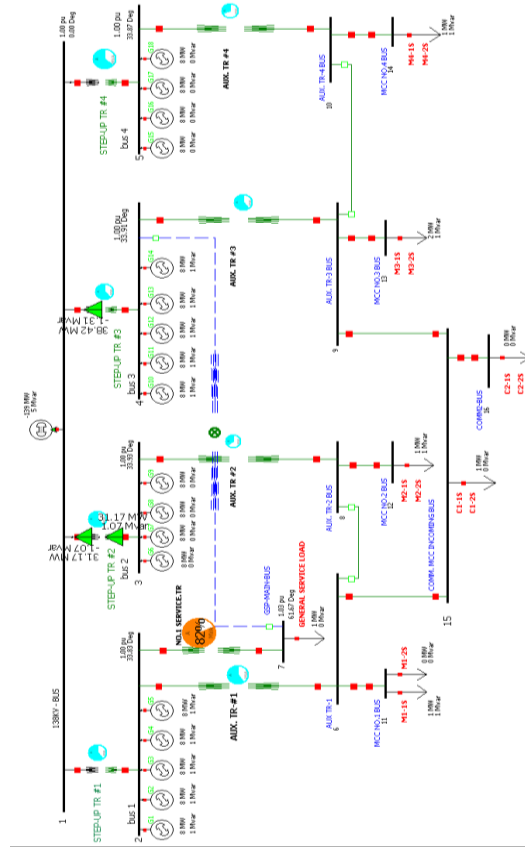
1.00 pu
0.00 Deg

1.00 pu
33.00 Deg

1 MW
1 Mvar

AUX. TR #4

AUX. TR-4 BUS
10

MCC NO.4 BUS
14

M4-1S
M4-2S

STEP-UP TR #4

bus 4
5

G16 0 MW 1 Mvar
G17 0 MW 1 Mvar
G18 0 MW 1 Mvar
G15 0 MW 1 Mvar

1.00 pu
33.91 Deg

AUX. TR #3

1 MW
1 Mvar

AUX. TR-3 BUS

MCC NO.3 BUS
13

M3-1S
M3-2S

38.42 MW
-1.31 Mvar

STEP-UP TR #3

bus 3
4

G13 0 MW 1 Mvar
G14 0 MW 1 Mvar
G12 0 MW 1 Mvar
G11 0 MW 1 Mvar
G10 0 MW 1 Mvar

9

0 MW
1 Mvar

COMM-BUS
16

C2-1S
C2-2S

-138 MW
5 Mvar

1.00 pu
33.00 Deg

AUX. TR #2

AUX. TR-2 BUS
8

1 MW
1 Mvar

MCC NO.2 BUS
12

M2-1S
M2-2S

0 MW
0 Mvar

C1-1S
C1-2S

COMM. MCC INCOMING BUS

31.17 MW
1.07 Mvar

31.17 MW
-1.07 Mvar

STEP-UP TR #2

bus 2
3

G9 0 MW 1 Mvar
G8 0 MW 1 Mvar
G7 0 MW 1 Mvar
G6 0 MW 1 Mvar

NO.1 SERVICE TR

82%

GSP-MAIN-BUS

1.00 pu
61.67 Deg

GENERAL SERVICE LOAD

1 MW
0 Mvar

7

15

1.00 pu
33.00 Deg

AUX. TR #1

AUX. TR-1
6

MCC NO.1 BUS
11

M1-1S
M1-2S

0 MW
0 Mvar

1 MW
1 Mvar

138KV - BUS

STEP-UP TR #1

bus 1
2

G5 0 MW 1 Mvar
G4 0 MW 1 Mvar
G3 0 MW 1 Mvar
G2 0 MW 1 Mvar
G1 0 MW 1 Mvar

1